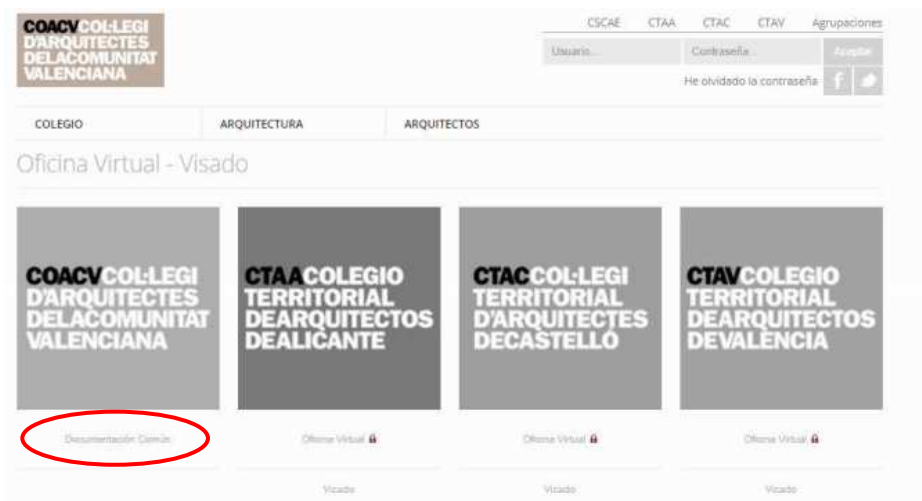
COACV COL·LEGI D'ARQUITECTES DELACOMUNITAT VALENCIANA

CSCAE CTAA CTAC CTAV Agrupaciones

Usuario...

Contraseña...

Aceptar

He olvidado la contraseña

COLEGIO

ARQUITECTURA

ARQUITECTOS

Oficina Virtual - Visado

COACV COL·LEGI D'ARQUITECTES DELACOMUNITAT VALENCIANA

CTAA COLEGIO TERRITORIAL DEARQUITECTOS DEALICANTE

CTAC COL·LEGI TERRITORIAL D'ARQUITECTES DECASTELLÓ

CTAV COLEGIO TERRITORIAL DEARQUITECTOS DEVALENCIA

Documentación Común

Oficina Virtual

Oficina Virtual

Oficina Virtual

Visado

Visado

Visado